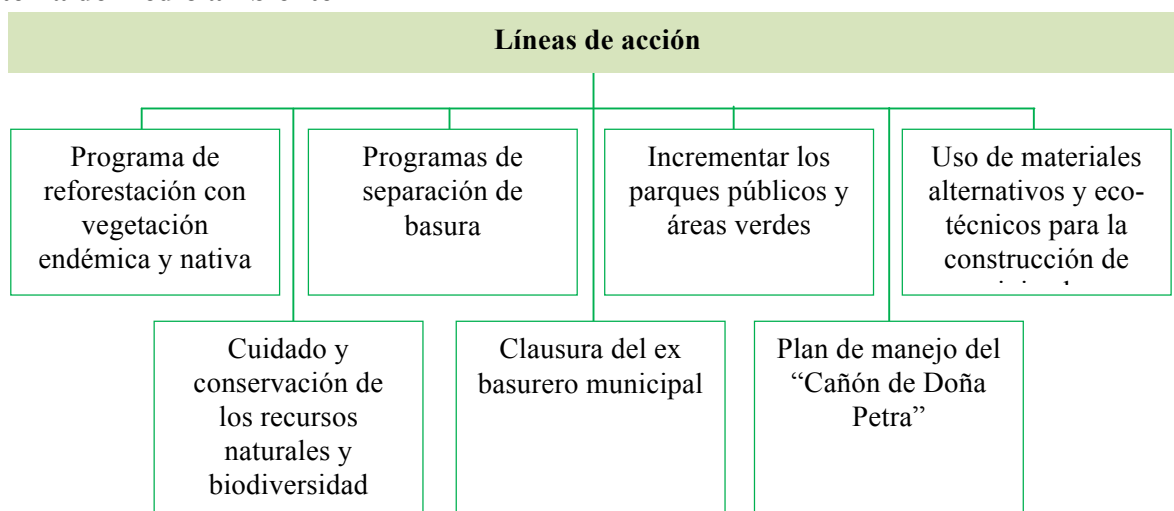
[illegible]

Líneas de acción

Programa de reforestación con vegetación endémica y nativa

Programas de separación de basura

Incrementar los parques públicos y áreas verdes

Uso de materiales alternativos y ecotécnicos para la construcción de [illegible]

Cuidado y conservación de los recursos naturales y biodiversidad

Clausura del ex basurero municipal

Plan de manejo del "Cañón de Doña Petra"